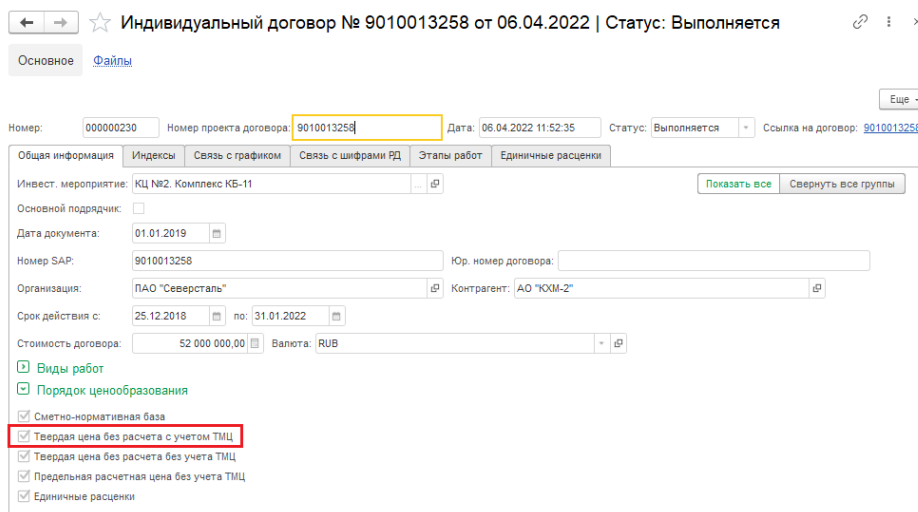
Индивидуальный договор № 9010013258 от 06.04.2022 | Статус: Выполняется

Основное Файлы

Еще

Номер: 000000230 Номер проекта договора: 9010013258 Дата: 06.04.2022 11:52:35 Статус: Выполняется Ссылка на договор: 901001325

Общая информация | Индексы | Связь с графиком | Связь с шифрами РД | Этапы работ | Единичные расценки

Инвест. мероприятие: КЦ №2. Комплекс КБ-11

Показать все Свернуть все группы

Основной подрядчик:

Дата документа: 01.01.2019

Номер SAP: 9010013258 Юр. номер договора:

Организация: ПАО "Северсталь" Контрагент: АО "КХМ-2"

Срок действия с: 25.12.2018 по: 31.01.2022

Стоимость договора: 52 000 000,00 Валюта: RUB

Виды работ

Порядок ценообразования

Сметно-нормативная база

Твердая цена без расчета с учетом ТМЦ

Твердая цена без расчета без учета ТМЦ

Предельная расчетная цена без учета ТМЦ

Единичные расценки